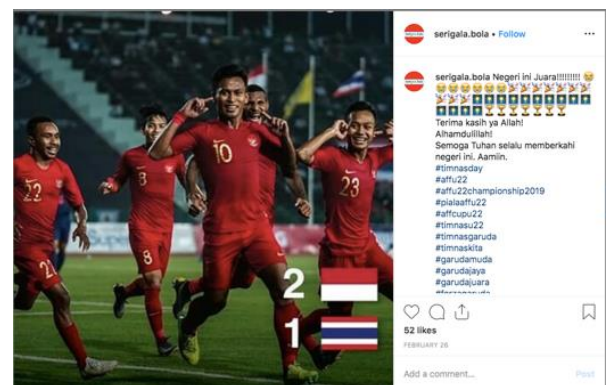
serigala.bola • Follow

serigala.bola Negeri ini Juara!!!!!!!!!
Terima kasih ya Allah!
Alhamdulillah!
Semoga Tuhan selalu memberkahi negeri ini. Aamiin.
#timnasday
#affu22
#affu22championship2019
#pialaaffu22
#affcupu22
#timnasu22
#timnasgaruda
#timnaskita
#garudamuda
#garudajaya
#garudajuara
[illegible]

52 likes
FEBRUARY 26

Add a comment...
Post

22
3
10
23
8
21
2
1